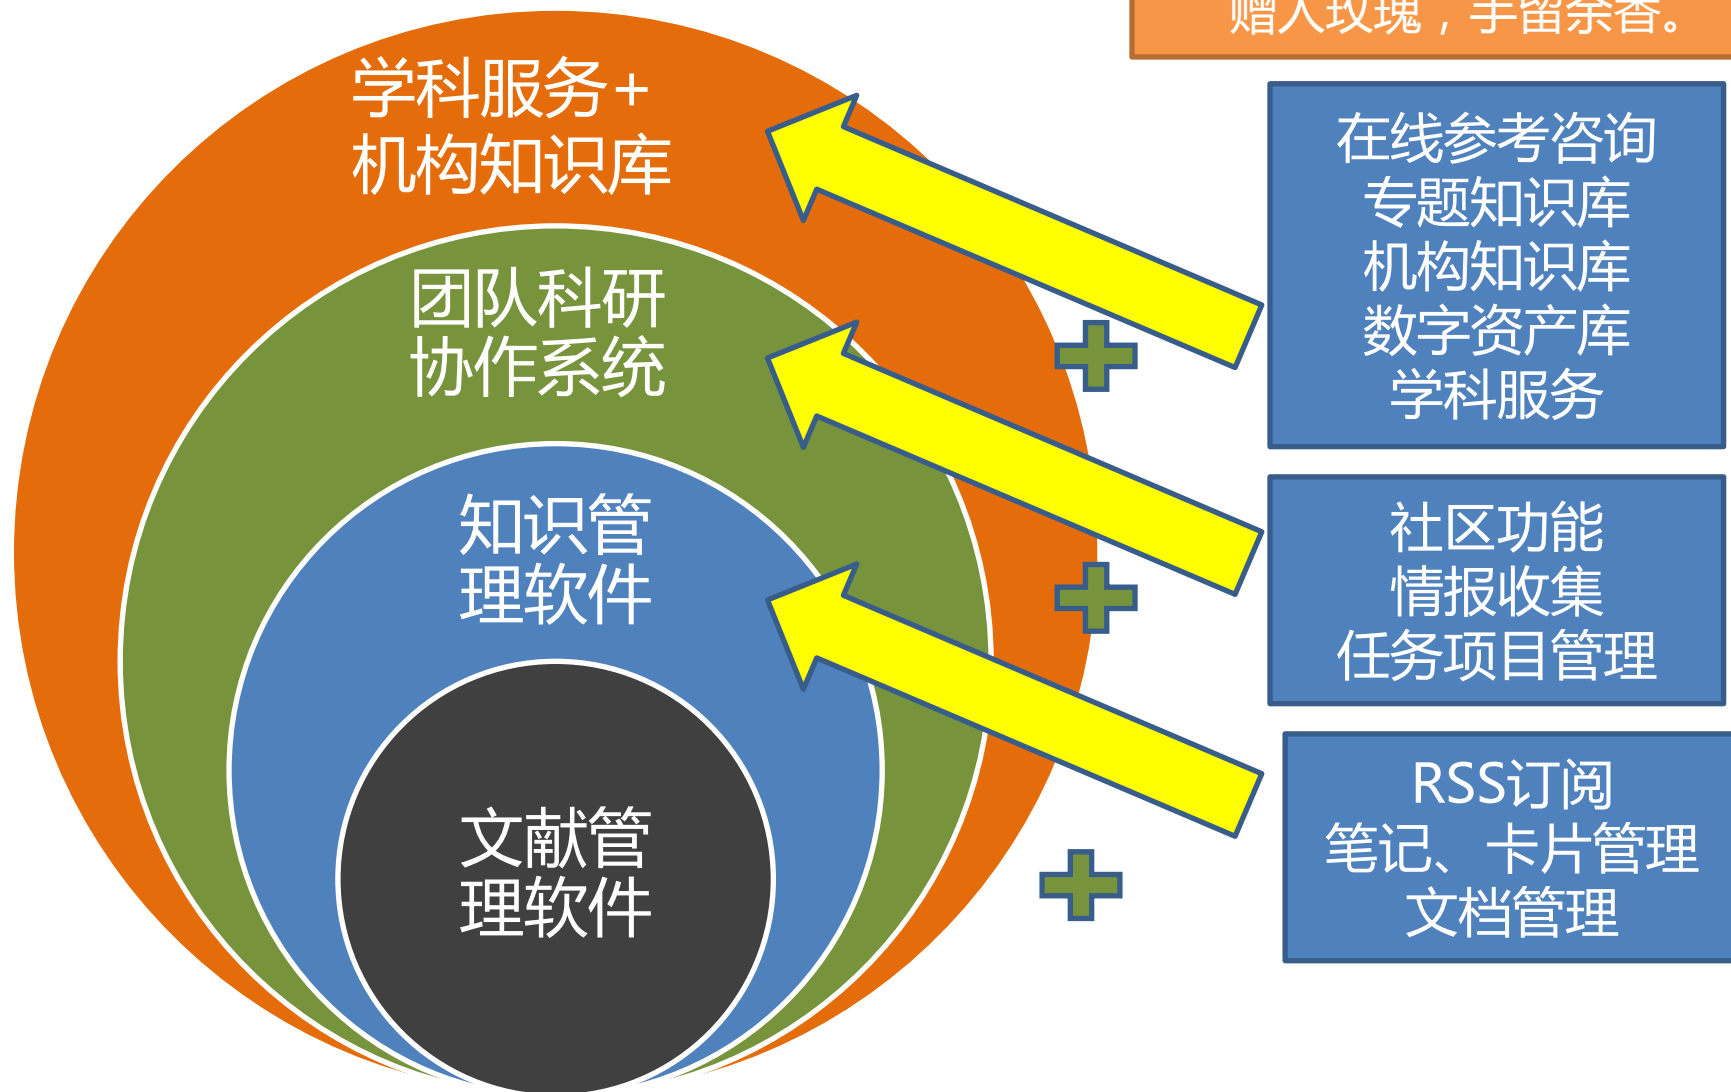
赠人玫瑰，手留余香。

学科服务+
机构知识库

团队科研
协作系统

知识管
理软件

文献管
理软件

在线参考咨询
专题知识库
机构知识库
数字资产库
学科服务

社区功能
情报收集
任务项目管理

RSS订阅
笔记、卡片管理
文档管理